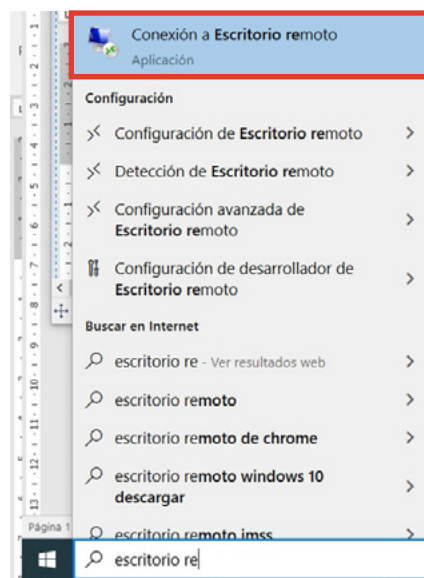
Conexión a Escritorio remoto
Aplicación

Configuración

Configuración de Escritorio remoto >

Detección de Escritorio remoto >

Configuración avanzada de Escritorio remoto >

Configuración de desarrollador de Escritorio remoto >

Buscar en Internet

escritorio re - Ver resultados web >

escritorio remoto >

escritorio remoto de chrome >

escritorio remoto windows 10 descargar >

escritorio remoto imss >

Página 1

escritorio re